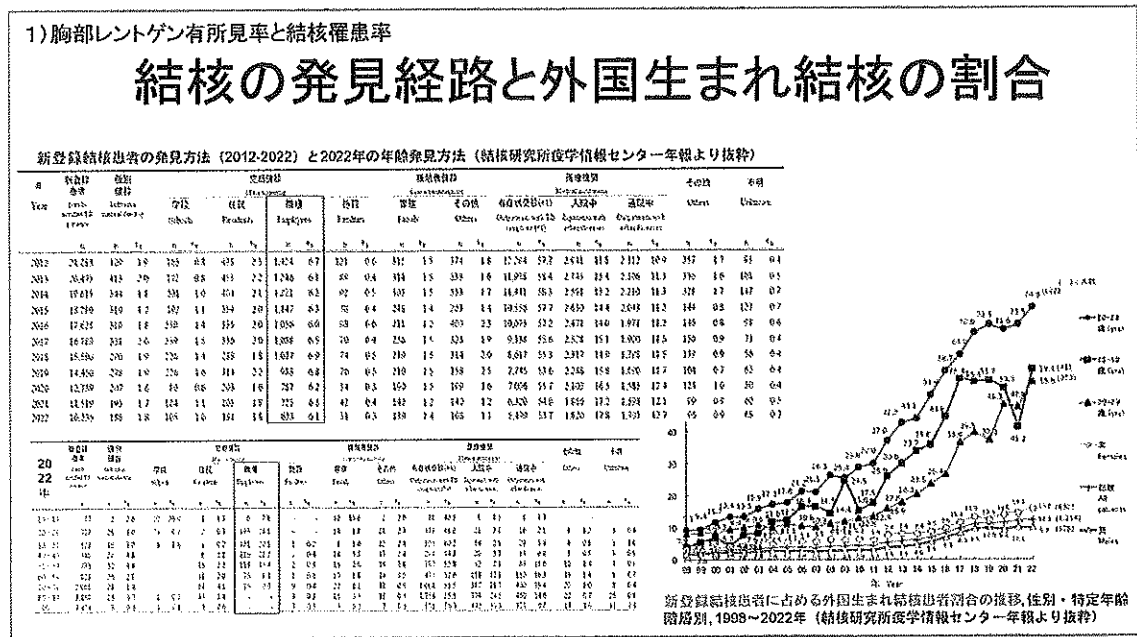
1）胸部レントゲン有所見率と結核罹患率

結核の発見経路と外国生まれ結核の割合

新登録結核患者の発見方法（2012-2022）と2022年の年齢発見方法（結核研究所疫学情報センター年報より抜粋）

| 年 Year | 個別健診 | 定期健診 | 学校 Schools | 住民 Residents | 職場 Employees | 施設 | 接触者健診 家族 Family | その他 Others | 医療機関受診 | 入院中 | 通院中 | その他 Others | 不明 Unknown |
|---|---|---|---|---|---|---|---|---|---|---|---|---|---|
| 2012 | 20,283 | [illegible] | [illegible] | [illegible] | 1,424 6.7 | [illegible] | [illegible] | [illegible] | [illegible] | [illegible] | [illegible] | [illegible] | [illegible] |
| 2013 | 20,495 | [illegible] | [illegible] | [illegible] | 1,246 6.1 | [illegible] | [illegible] | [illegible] | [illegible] | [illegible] | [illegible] | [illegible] | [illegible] |
| 2014 | 19,615 | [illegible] | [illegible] | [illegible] | 1,221 6.2 | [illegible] | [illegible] | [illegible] | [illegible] | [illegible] | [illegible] | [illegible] | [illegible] |
| 2015 | 18,280 | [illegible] | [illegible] | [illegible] | 1,147 6.3 | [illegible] | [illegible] | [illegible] | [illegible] | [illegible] | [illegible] | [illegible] | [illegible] |
| 2016 | 17,625 | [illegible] | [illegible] | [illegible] | 1,056 6.0 | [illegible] | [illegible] | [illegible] | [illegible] | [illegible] | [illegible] | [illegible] | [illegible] |
| 2017 | 16,789 | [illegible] | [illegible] | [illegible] | 1,098 6.5 | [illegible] | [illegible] | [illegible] | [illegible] | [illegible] | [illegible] | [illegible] | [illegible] |
| 2018 | 15,590 | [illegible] | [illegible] | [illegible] | 1,017 6.5 | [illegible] | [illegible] | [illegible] | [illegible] | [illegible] | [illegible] | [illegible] | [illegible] |
| 2019 | 14,460 | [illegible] | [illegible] | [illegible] | 933 6.5 | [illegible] | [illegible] | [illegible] | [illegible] | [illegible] | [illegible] | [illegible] | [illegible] |
| 2020 | 12,739 | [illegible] | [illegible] | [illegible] | 787 6.2 | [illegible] | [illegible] | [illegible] | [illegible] | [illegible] | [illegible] | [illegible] | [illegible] |
| 2021 | 11,519 | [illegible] | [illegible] | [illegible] | 725 6.3 | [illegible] | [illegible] | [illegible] | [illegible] | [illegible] | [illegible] | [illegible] | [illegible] |
| 2022 | 10,235 | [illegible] | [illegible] | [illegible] | 623 6.1 | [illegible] | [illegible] | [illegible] | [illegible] | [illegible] | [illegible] | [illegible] | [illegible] |

2022年

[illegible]

20-29 歳 (yrs)
15-19 歳 (yrs)
30-39 歳 (yrs)
女 Females
総数 All patients
男 Males

年 Year

新登録結核患者に占める外国生まれ結核患者割合の推移，性別・特定年齢階層別，1998～2022年（結核研究所疫学情報センター年報より抜粋）